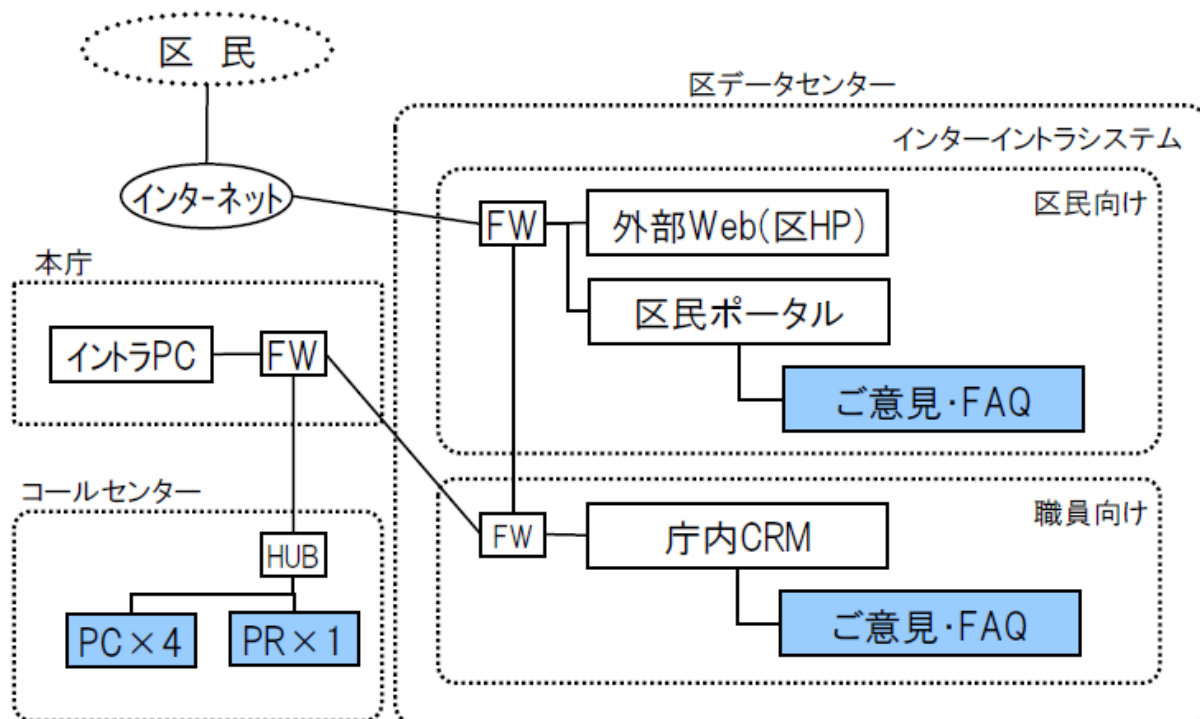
区民

区データセンター

インターイントラシステム

インターネット

区民向け

FW

外部Web(区HP)

本庁

区民ポータル

イントラPC

FW

ご意見・FAQ

コールセンター

職員向け

FW

庁内CRM

HUB

ご意見・FAQ

PC×4

PR×1